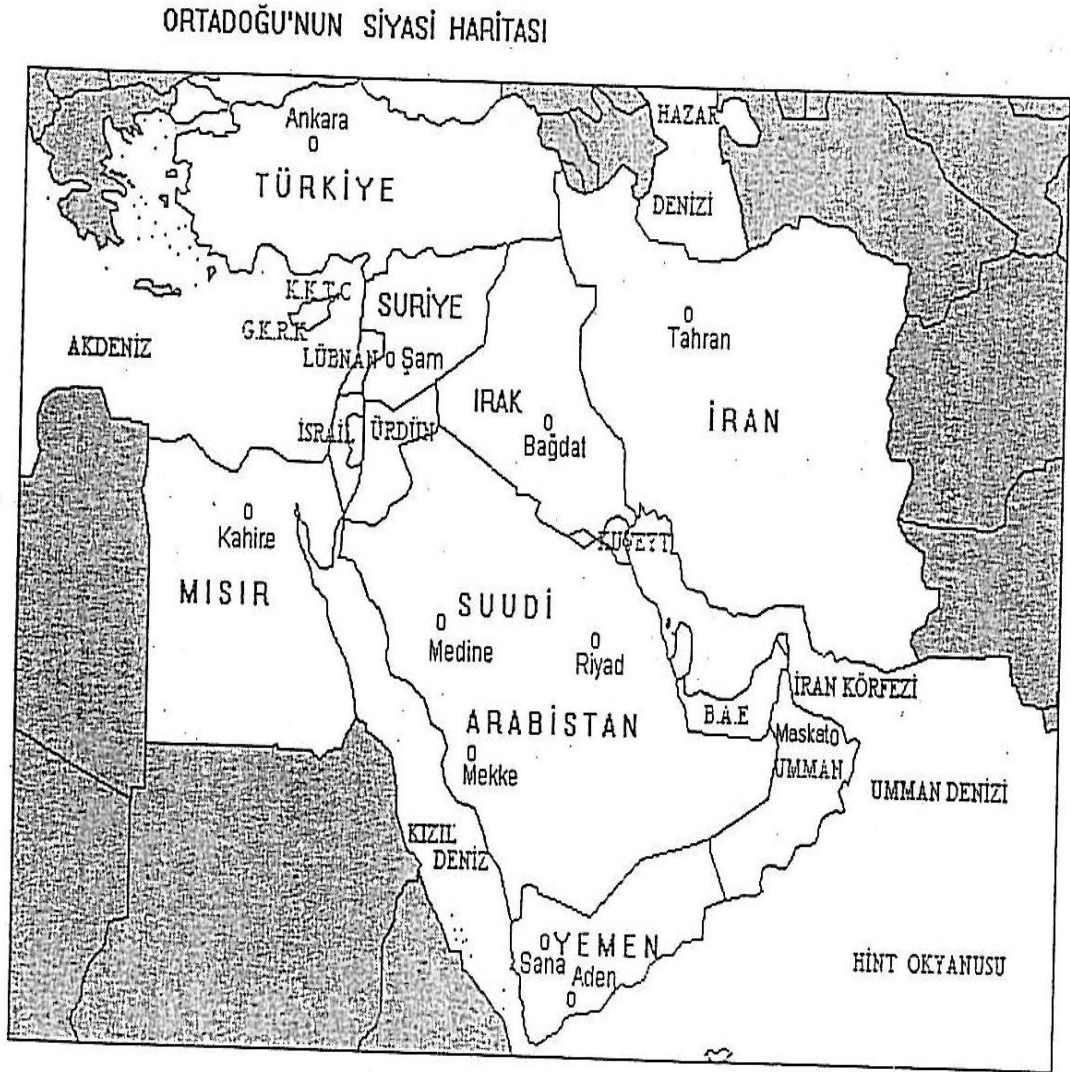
ORTADOĞU'NUN SİYASİ HARİTASI

Ankara
TÜRKİYE
HAZAR
DENİZİ
K.K.T.C
G.K.R.K
SURİYE
AKDENİZ
LÜBNAN
Şam
Tahran
IRAK
İSRAİL
ÜRDÜN
Bağdat
İRAN
Kahire
KUVEYT
MISIR
SUUDİ
Medine
Riyad
İRAN KÖRFEZİ
ARABİSTAN
B.A.E
Maskat
Mekke
UMMAN
UMMAN DENİZİ
KIZIL
DENİZ
YEMEN
Sana
Aden
HİNT OKYANUSU